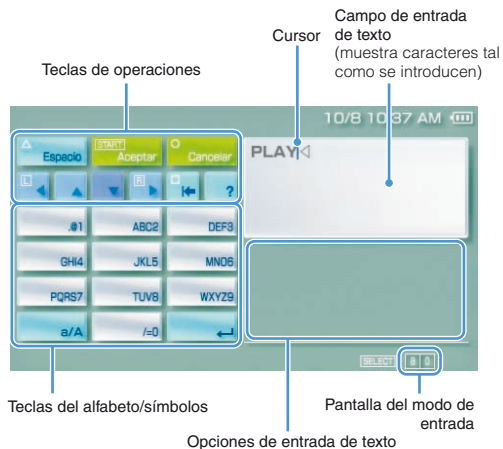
Campo de entrada de texto
(muestra caracteres tal como se introducen)

Cursor

Teclas de operaciones

10/8 10:37 AM

Espacio
START Aceptar
Cancelar

?

PLAY

.@1
ABC2
DEF3
GHI4
JKL5
MNO6
PQRS7
TUV8
WXYZ9
a/A
/=0

SELECT

Teclas del alfabeto/símbolos

Pantalla del modo de entrada

Opciones de entrada de texto